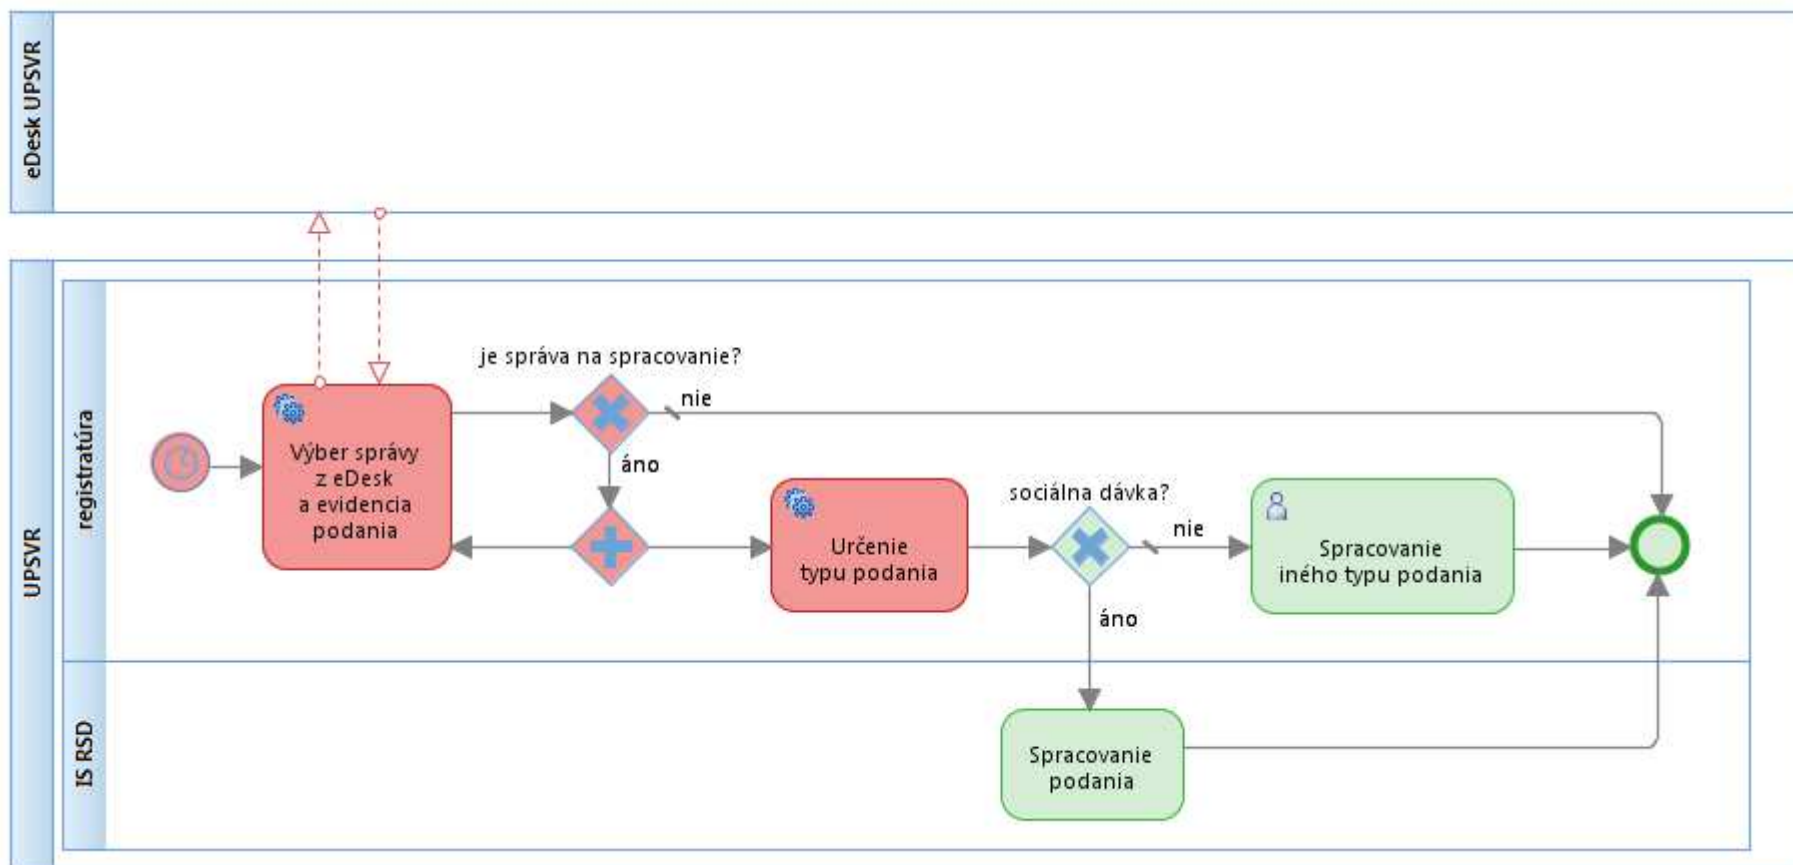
eDesk UPSVR

UPSVR

registratúra

IS RSD

Výber správy z eDesk a evidencia podania

je správa na spracovanie?

nie

áno

Určenie typu podania

sociálna dávka?

nie

Spracovanie iného typu podania

áno

Spracovanie podania